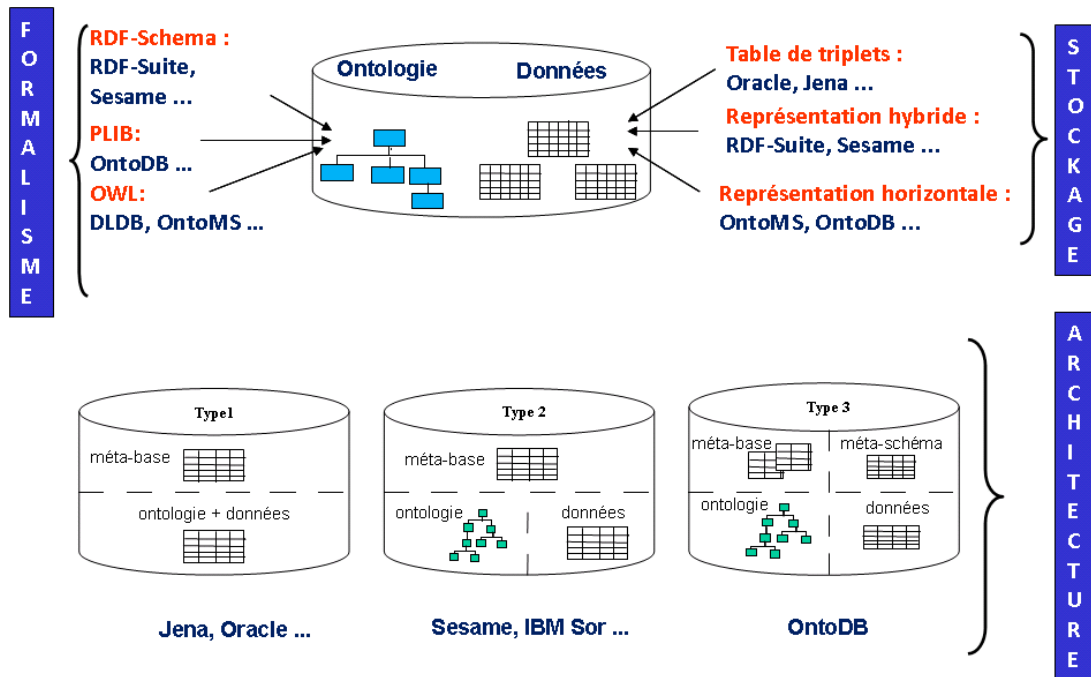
FORMALISME

RDF-Schema :
RDF-Suite,
Sesame ...
PLIB:
OntoDB ...
OWL:
DLDB, OntoMS ...

Ontologie
Données

Table de triplets :
Oracle, Jena ...
Représentation hybride :
RDF-Suite, Sesame ...
Représentation horizontale :
OntoMS, OntoDB ...

STOCKAGE

ARCHITECTURE

Type1
méta-base
ontologie + données

Type 2
méta-base
ontologie
données

Type 3
méta-base
méta-schéma
ontologie
données

Jena, Oracle ...
Sesame, IBM Sor ...
OntoDB